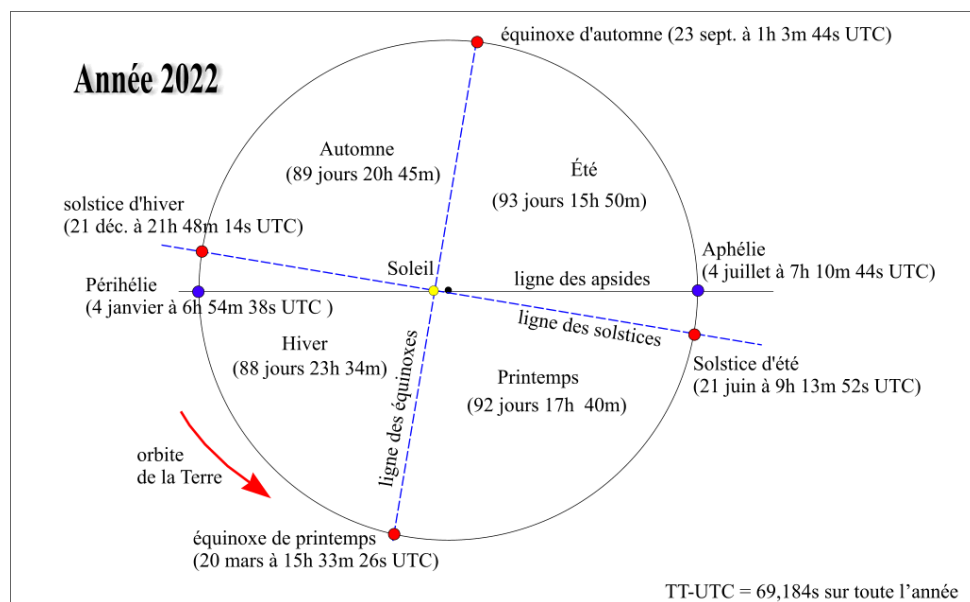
Année 2022

équinoxe d'automne (23 sept. à 1h 3m 44s UTC)

Automne
(89 jours 20h 45m)

Été

(93 jours 15h 50m)

solstice d'hiver
(21 déc. à 21h 48m 14s UTC)

Aphélie
(4 juillet à 7h 10m 44s UTC)

Soleil

ligne des apsides

Périhélie
(4 janvier à 6h 54m 38s UTC )

ligne des solstices

ligne des équinoxes

Hiver
(88 jours 23h 34m)

Printemps
(92 jours 17h 40m)

Solstice d'été
(21 juin à 9h 13m 52s UTC)

orbite
de la Terre

équinoxe de printemps
(20 mars à 15h 33m 26s UTC)

TT-UTC = 69,184s sur toute l'année